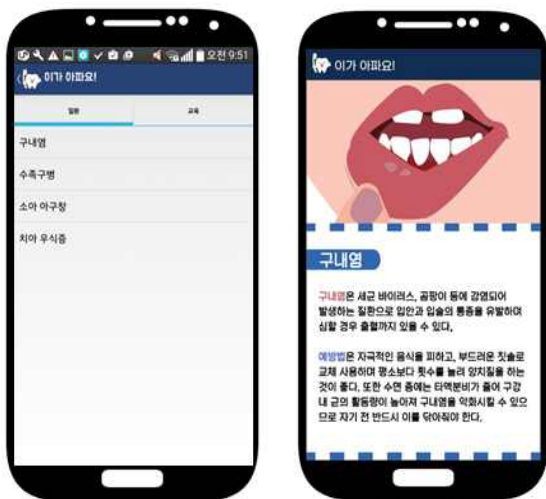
오전 9:51

이가 아파요!

질환

교육

구내염

수족구병

소아 아구창

치아 우식증

이가 아파요!

구내염

구내염은 세균 바이러스, 곰팡이 등에 감염되어 발생하는 질환으로 입안과 입술의 통증을 유발하며 심할 경우 출혈까지 있을 수 있다.

예방법은 자극적인 음식을 피하고, 부드러운 칫솔로 교체 사용하며 평소보다 횟수를 늘려 양치질을 하는 것이 좋다. 또한 수면 중에는 타액분비가 줄어 구강 내 균의 활동량이 늘어져 구내염을 악화시킬 수 있으므로 자기 전 반드시 이를 닦아줘야 한다.